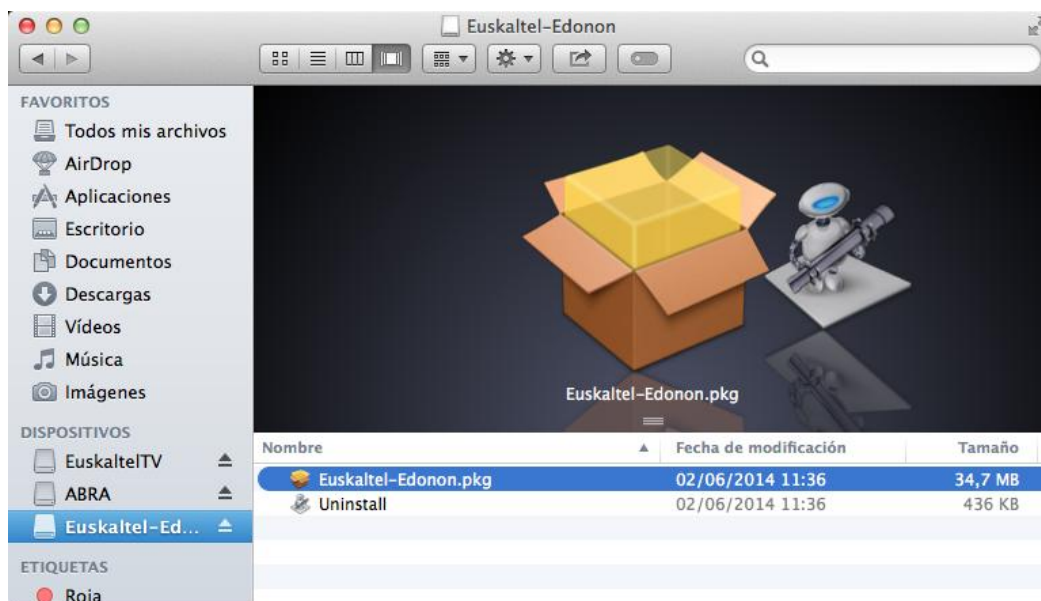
Euskaltel-Edonon

FAVORITOS
Todos mis archivos
AirDrop
Aplicaciones
Escritorio
Documentos
Descargas
Vídeos
Música
Imágenes

DISPOSITIVOS
EuskaltelTV
ABRA
Euskaltel-Ed...

ETIQUETAS
Roja

Euskaltel-Edonon.pkg

| Nombre | Fecha de modificación | Tamaño |
|---|---|---|
| Euskaltel-Edonon.pkg | 02/06/2014 11:36 | 34,7 MB |
| Uninstall | 02/06/2014 11:36 | 436 KB |